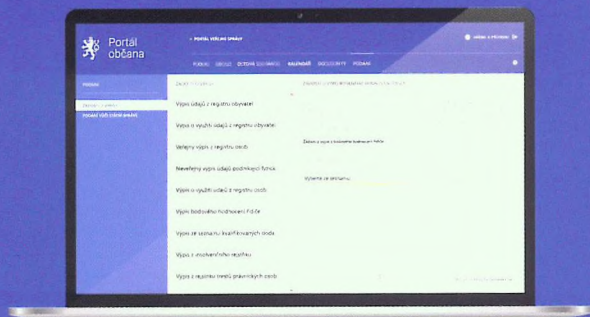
Portál občana

PORTÁL VEŘEJNÉ SPRÁVY

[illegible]

PODÁNÍ

Výpis údajů z registru obyvatel

Výpis o využití údajů z registru obyvatel

Veřejný výpis z registru osob

Neveřejný výpis údajů podnikající fyzické

Výpis o využití údajů z registru osob

Výpis bodového hodnocení řidiče

Výpis ze seznamu kvalifikovaných osob

Výpis z insolvenčního rejstříku

Výpis z registru trestů právnických osob

Žádost o výpis z bodového hodnocení řidiče

Vyberte ze seznamu